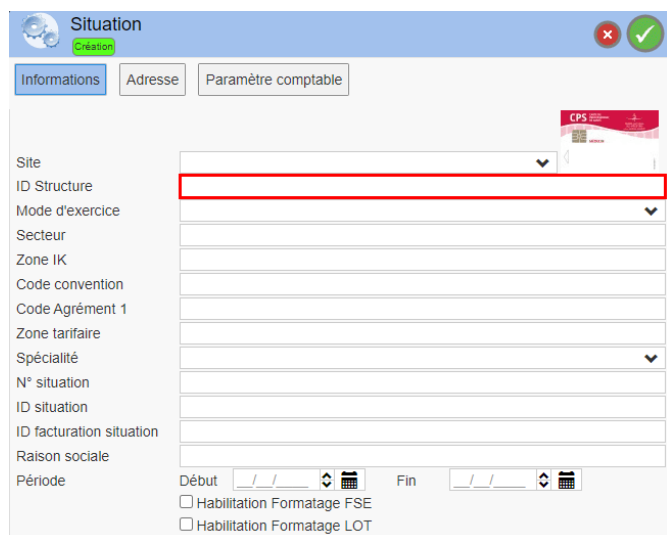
Situation
Création

Informations
Adresse
Paramètre comptable

CPS

Site
ID Structure
Mode d'exercice
Secteur
Zone IK
Code convention
Code Agrément 1
Zone tarifaire
Spécialité
N° situation
ID situation
ID facturation situation
Raison sociale
Période
Début __/__/____
Fin __/__/____
Habilitation Formatage FSE
Habilitation Formatage LOT